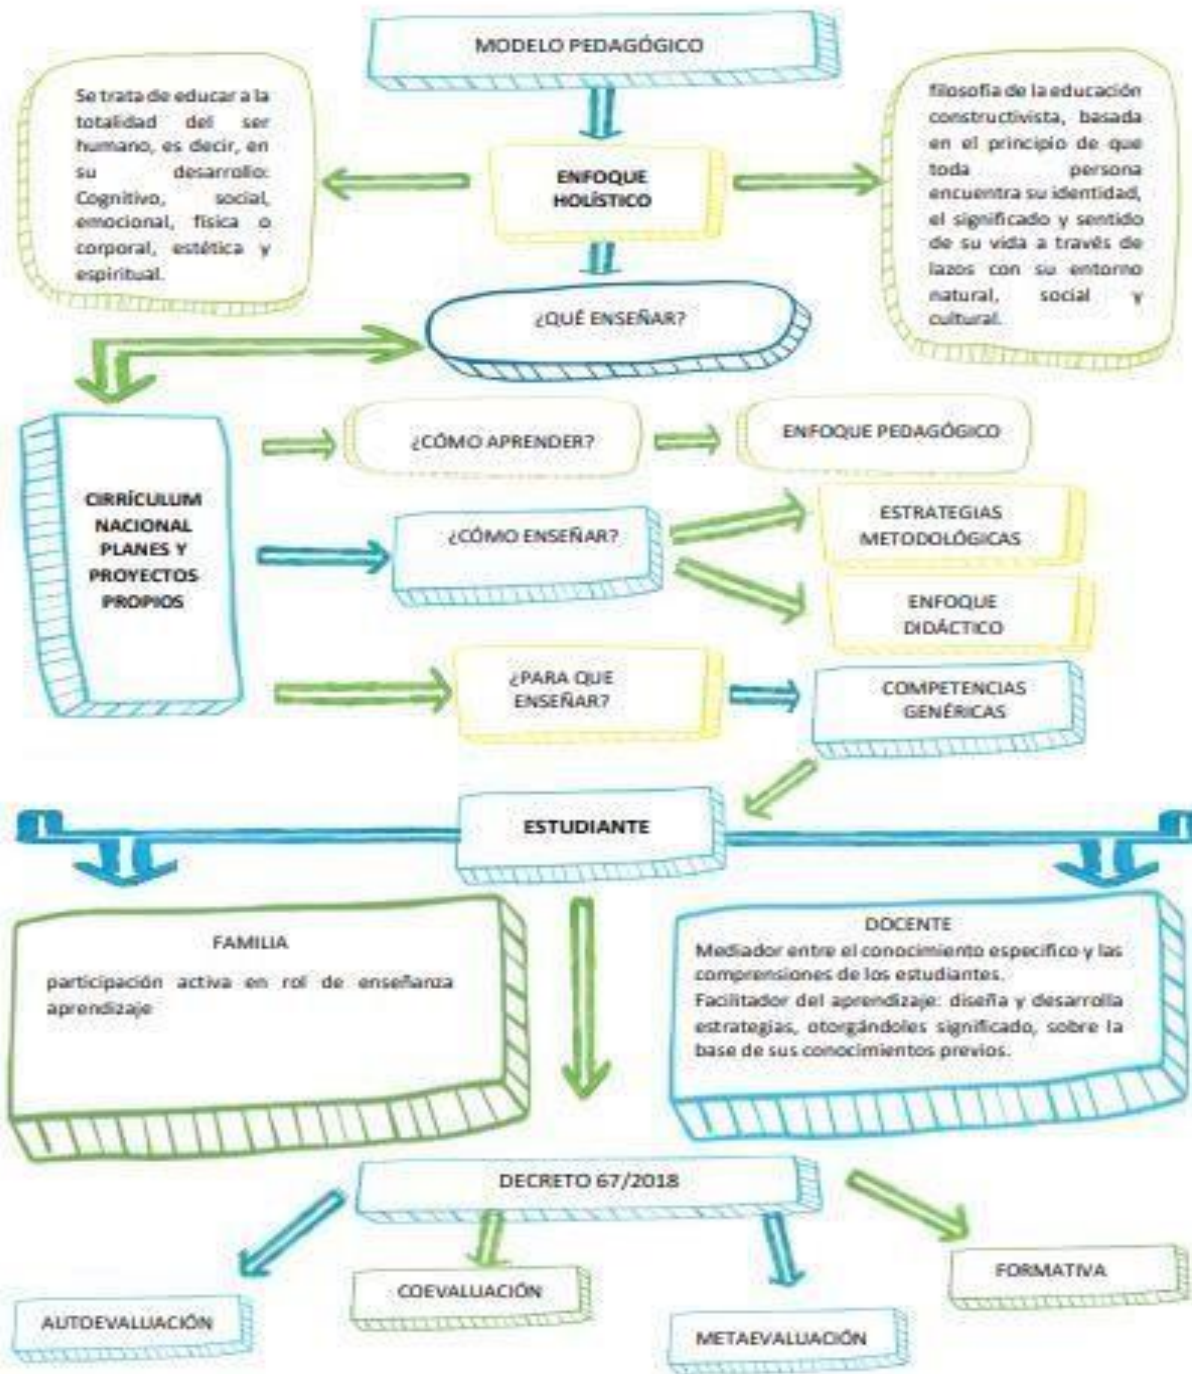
MODELO PEDAGÓGICO

Se trata de educar a la totalidad del ser humano, es decir, en su desarrollo: Cognitivo, social, emocional, física o corporal, estética y espiritual.

ENFOQUE HOLÍSTICO

filosofía de la educación constructivista, basada en el principio de que toda persona encuentra su identidad, el significado y sentido de su vida a través de lazos con su entorno natural, social y cultural.

¿QUÉ ENSEÑAR?

CIRRÍCULUM NACIONAL PLANES Y PROYECTOS PROPIOS

¿CÓMO APRENDER?

ENFOQUE PEDAGÓGICO

¿CÓMO ENSEÑAR?

ESTRATEGIAS METODOLÓGICAS

ENFOQUE DIDÁCTICO

¿PARA QUE ENSEÑAR?

COMPETENCIAS GENÉRICAS

ESTUDIANTE

FAMILIA
participación activa en rol de enseñanza aprendizaje

DOCENTE
Mediador entre el conocimiento especifico y las comprensiones de los estudiantes.
Facilitador del aprendizaje: diseña y desarrolla estrategias, otorgándoles significado, sobre la base de sus conocimientos previos.

DECRETO 67/2018

AUTOEVALUACIÓN

COEVALUACIÓN

METAEVALUACIÓN

FORMATIVA